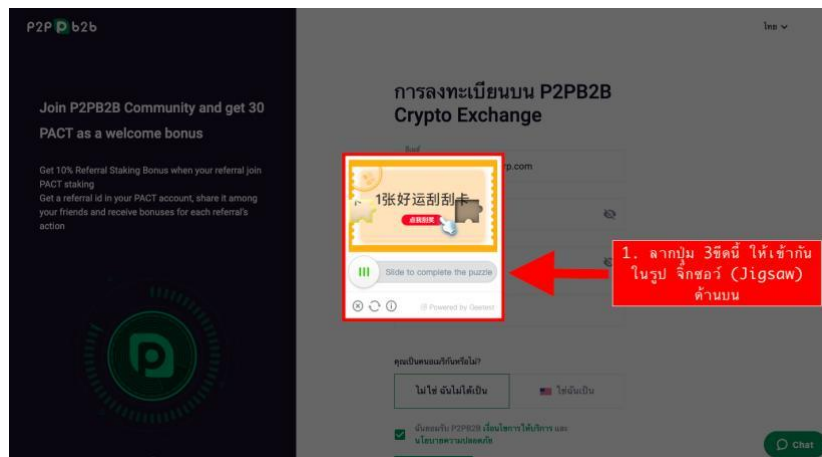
P2P b2b

ไทย

Join P2PB2B Community and get 30 PACT as a welcome bonus

Get 10% Referral Staking Bonus when your referral join PACT staking
Get a referral id in your PACT account, share it among your friends and receive bonuses for each referral's action

การลงทะเบียนบน P2PB2B Crypto Exchange

อีเมล
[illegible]p.com

1张好运刮刮卡
点我刮奖

Slide to complete the puzzle

Powered by Geetest

1. ลากปุ่ม 3ขีดนี้ ให้เข้ากันในรูป จิ๊กซอว์ (Jigsaw) ด้านบน

คุณเป็นพลเมืองอเมริกันหรือไม่?

ไม่ใช่ ฉันไม่ได้เป็น

ใช่ฉันเป็น

ฉันยอมรับ P2PB2B เงื่อนไขการให้บริการ และ นโยบายความเป็นส่วนตัว

Chat